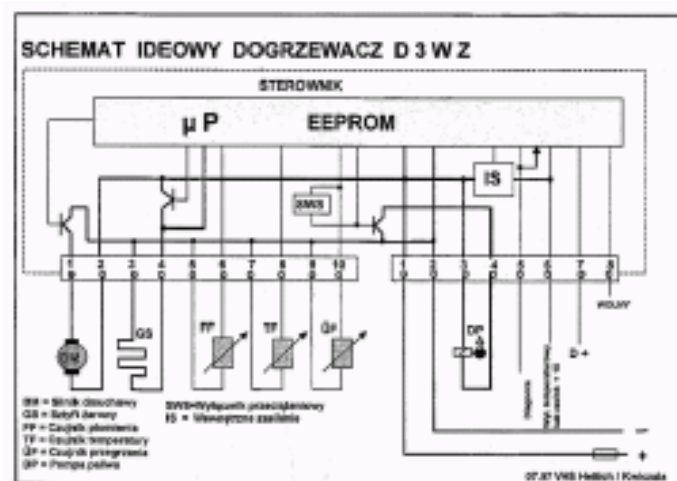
SCHEMAT IDEOWY DOGRZEWACZ D 3 W Z

STEROWNIK

μ P

EEPROM

IS

SWS

1 2 3 4 5 6 7 8 9 10

1 2 3 4 5 6 7 8

GS

FP

TF

ÜP

DP

WOLNY

D +

–

+

BM = Silnik dmuchawy
GS = Sztyft żarowy
FP = Czujnik płomienia
TF = Czujnik temperatury
ÜP = Czujnik przegrzania
DP = Pompa paliwa

SWS=Wyłącznik przeciążeniowy
IS = Wewnętrzne zasilanie

07.97 VKS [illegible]